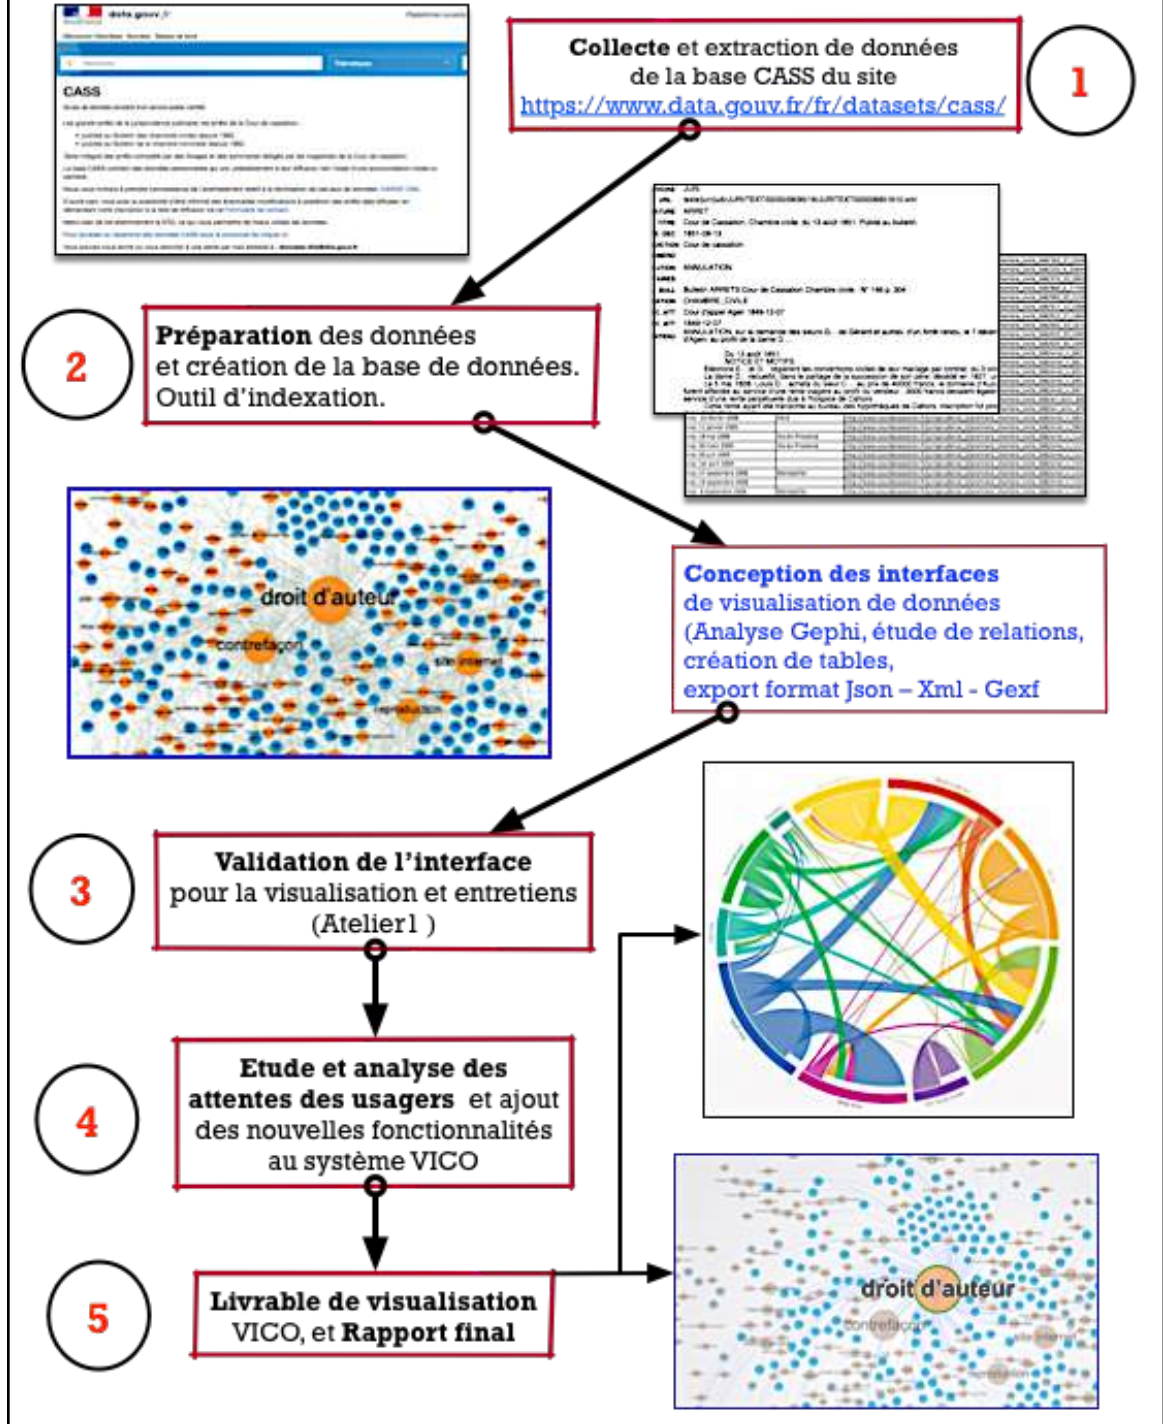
data.gouv.fr

CASS

Collecte et extraction de données de la base CASS du site https://www.data.gouv.fr/fr/datasets/cass/

1

2

Préparation des données et création de la base de données. Outil d'indexation.

droit d'auteur

contrefaçon

site internet

reproduction

Conception des interfaces de visualisation de données (Analyse Gephi, étude de relations, création de tables, export format Json – Xml - Gexf

3

Validation de l'interface pour la visualisation et entretiens (Atelier1 )

4

Etude et analyse des attentes des usagers et ajout des nouvelles fonctionnalités au système VICO

5

Livrable de visualisation VICO, et Rapport final

droit d'auteur

contrefaçon

site internet

reproduction